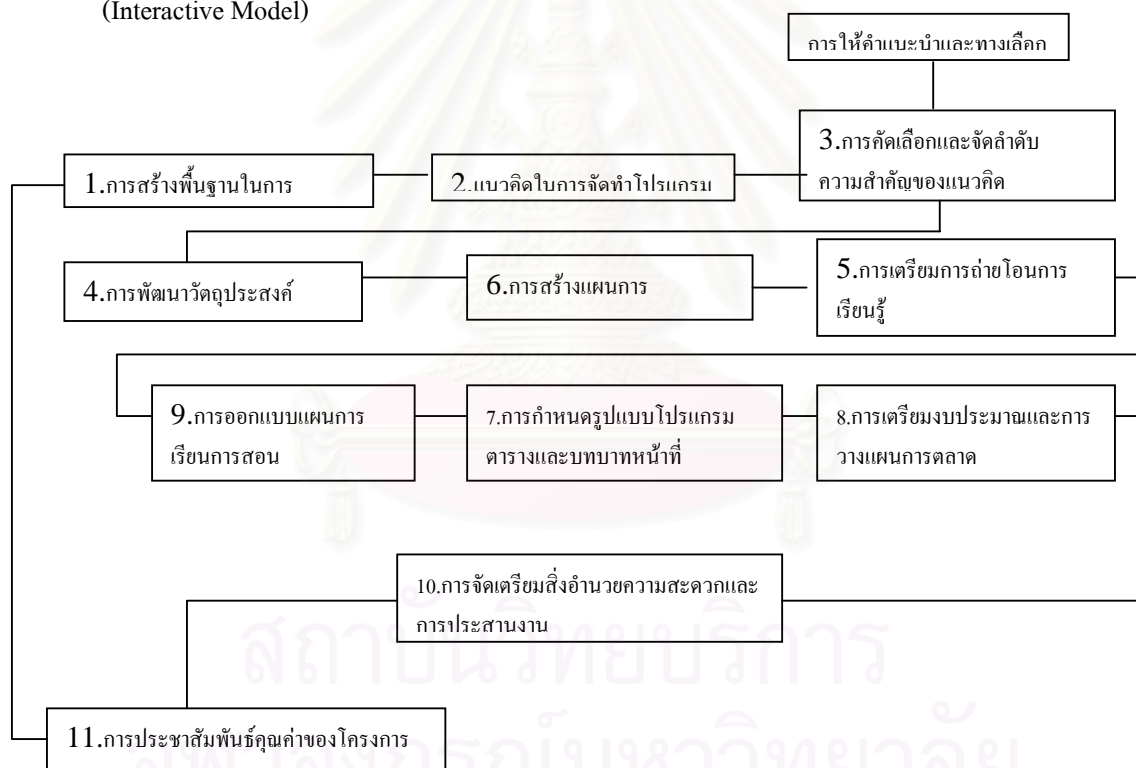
(Interactive Model)

การให้คำแนะนำและทางเลือก

1.การสร้างพื้นฐานในการ

2.แนวคิดในการจัดทำโปรแกรม

3.การคัดเลือกและจัดลำดับความสำคัญของแนวคิด

4.การพัฒนาวัตถุประสงค์

6.การสร้างแผนการ

5.การเตรียมการถ่ายโอนการเรียนรู้

9.การออกแบบแผนการเรียนการสอน

7.การกำหนดรูปแบบโปรแกรม ตารางและบทบาทหน้าที่

8.การเตรียมงบประมาณและการวางแผนการตลาด

10.การจัดเตรียมสิ่งอำนวยความสะดวกและการประสานงาน

11.การประชาสัมพันธ์คุณค่าของโครงการ

สถาบันวิทยบริการ
จุฬาลงกรณ์มหาวิทยาลัย